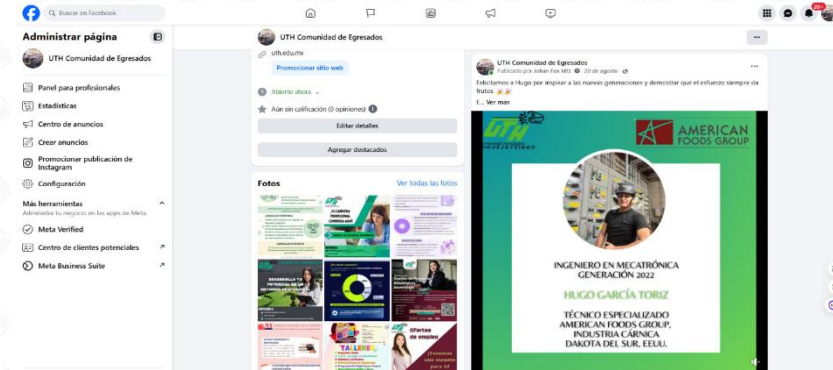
Buscar en Facebook

Administrar página

UTH Comunidad de Egresados

Panel para profesionales

Estadísticas

Centro de anuncios

Crear anuncios

Promocionar publicación de Instagram

Configuración

Más herramientas

Administra tu negocio en las apps de Meta.

Meta Verified

Centro de clientes potenciales

Meta Business Suite

UTH Comunidad de Egresados

uth.edu.mx

Promocionar sitio web

Abierto ahora

Aún sin calificación (0 opiniones)

Editar detalles

Agregar destacados

Fotos

Ver todas las fotos

UTH Comunidad de Egresados

Publicado por Johan Fox Mtz · 20 de agosto ·

Felicitamos a Hugo por inspirar a las nuevas generaciones y demostrar que el esfuerzo siempre da frutos 🎉🎉

... Ver más

AMERICAN FOODS GROUP

INGENIERO EN MECATRÓNICA GENERACIÓN 2022

HUGO GARCÍA TORIZ

TÉCNICO ESPECIALIZADO AMERICAN FOODS GROUP, INDUSTRIA CÁRNICA DAKOTA DEL SUR, EEUU.